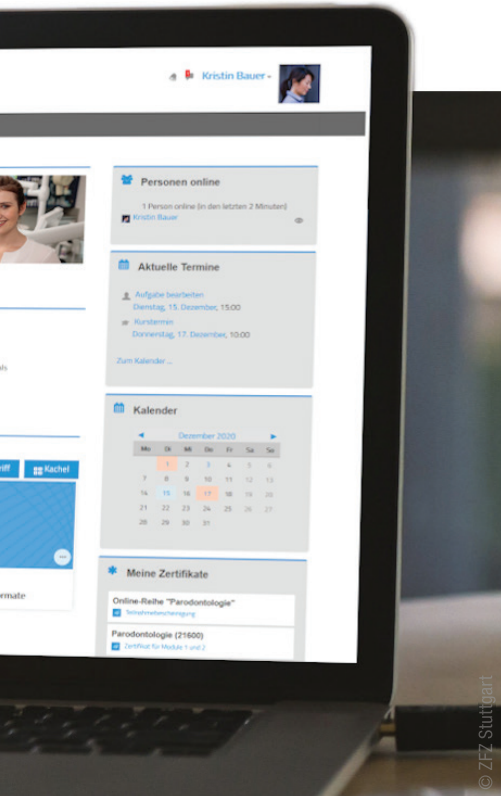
Kristin Bauer

Personen online

1 Person online (in den letzten 2 Minuten)

Kristin Bauer

Aktuelle Termine

Aufgabe bearbeiten
Dienstag, 15. Dezember, 15:00

Kurstermin
Donnerstag, 17. Dezember, 10:00

Zum Kalender ...

Kalender

◄ Dezember 2020 ►

| Mo | Di | Mi | Do | Fr | Sa | So |
|---|---|---|---|---|---|---|
| | 1 | 2 | 3 | 4 | 5 | 6 |
| 7 | 8 | 9 | 10 | 11 | 12 | 13 |
| 14 | 15 | 16 | 17 | 18 | 19 | 20 |
| 21 | 22 | 23 | 24 | 25 | 26 | 27 |
| 28 | 29 | 30 | 31 | | | |

Meine Zertifikate

Online-Reihe "Parodontologie"
Teilnahmebescheinigung

Parodontologie (21600)
Zertifikat für Module 1 und 2

als

riff

Kachel

rmate

© ZFZ Stuttgart